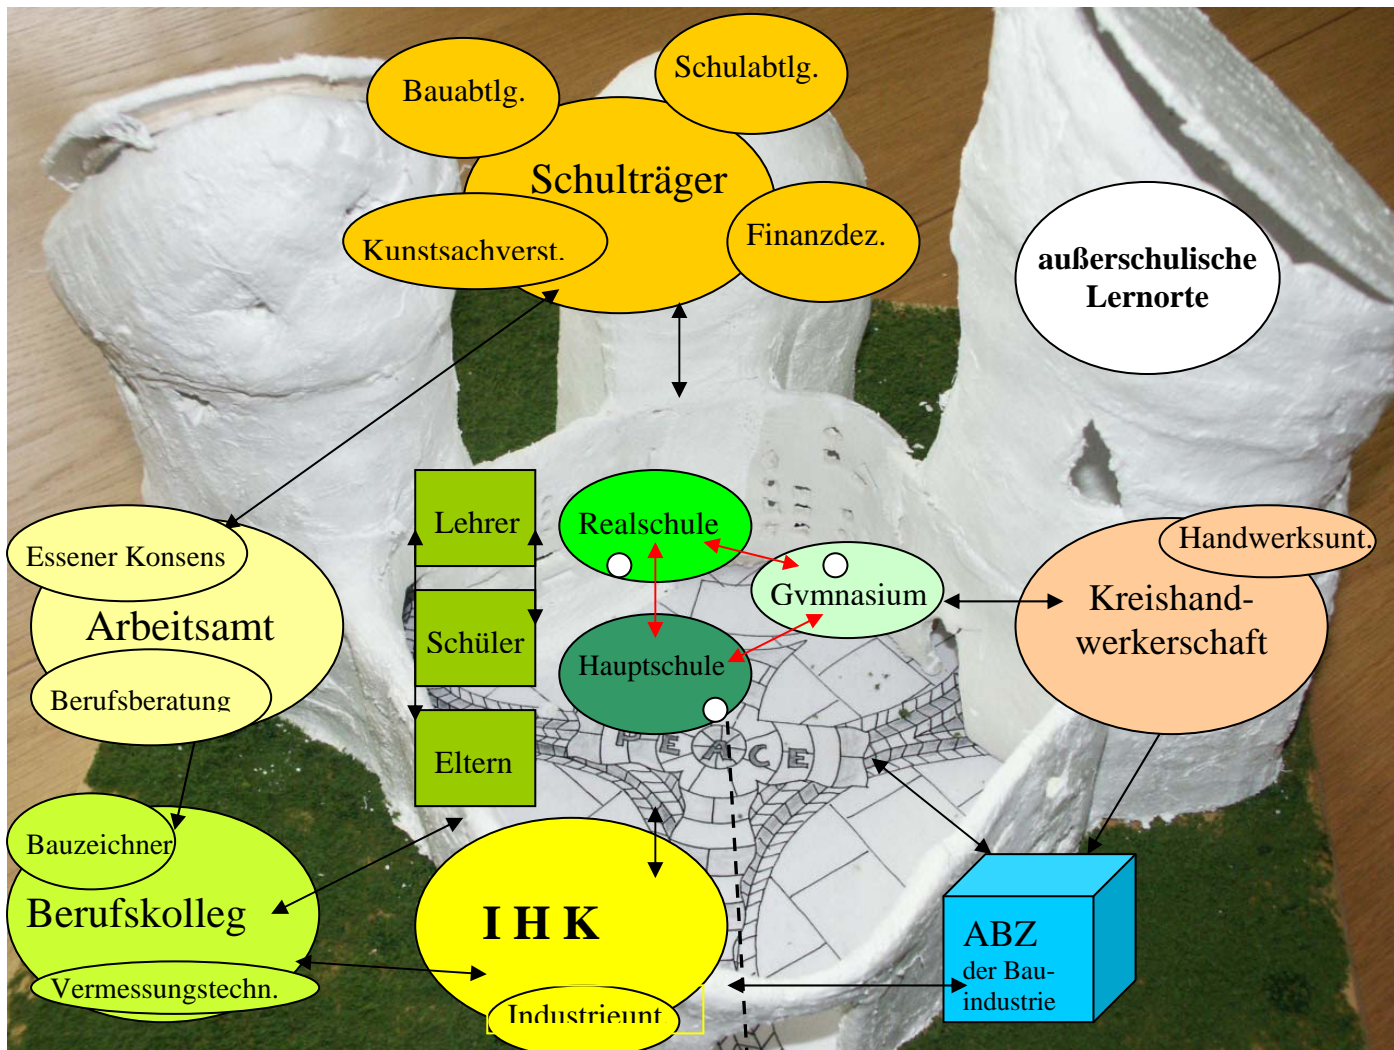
Bauabtlg.

Schulabtlg.

Schulträger

Kunstsachverst.

Finanzdez.

außerschulische Lernorte

Lehrer

Schüler

Eltern

Realschule

Gymnasium

Hauptschule

Essener Konsens

Arbeitsamt

Berufsberatung

Handwerksunt.

Kreishandwerkerschaft

PEACE

Bauzeichner

Berufskolleg

Vermessungstechn.

I H K

Industrieunt

ABZ der Bauindustrie